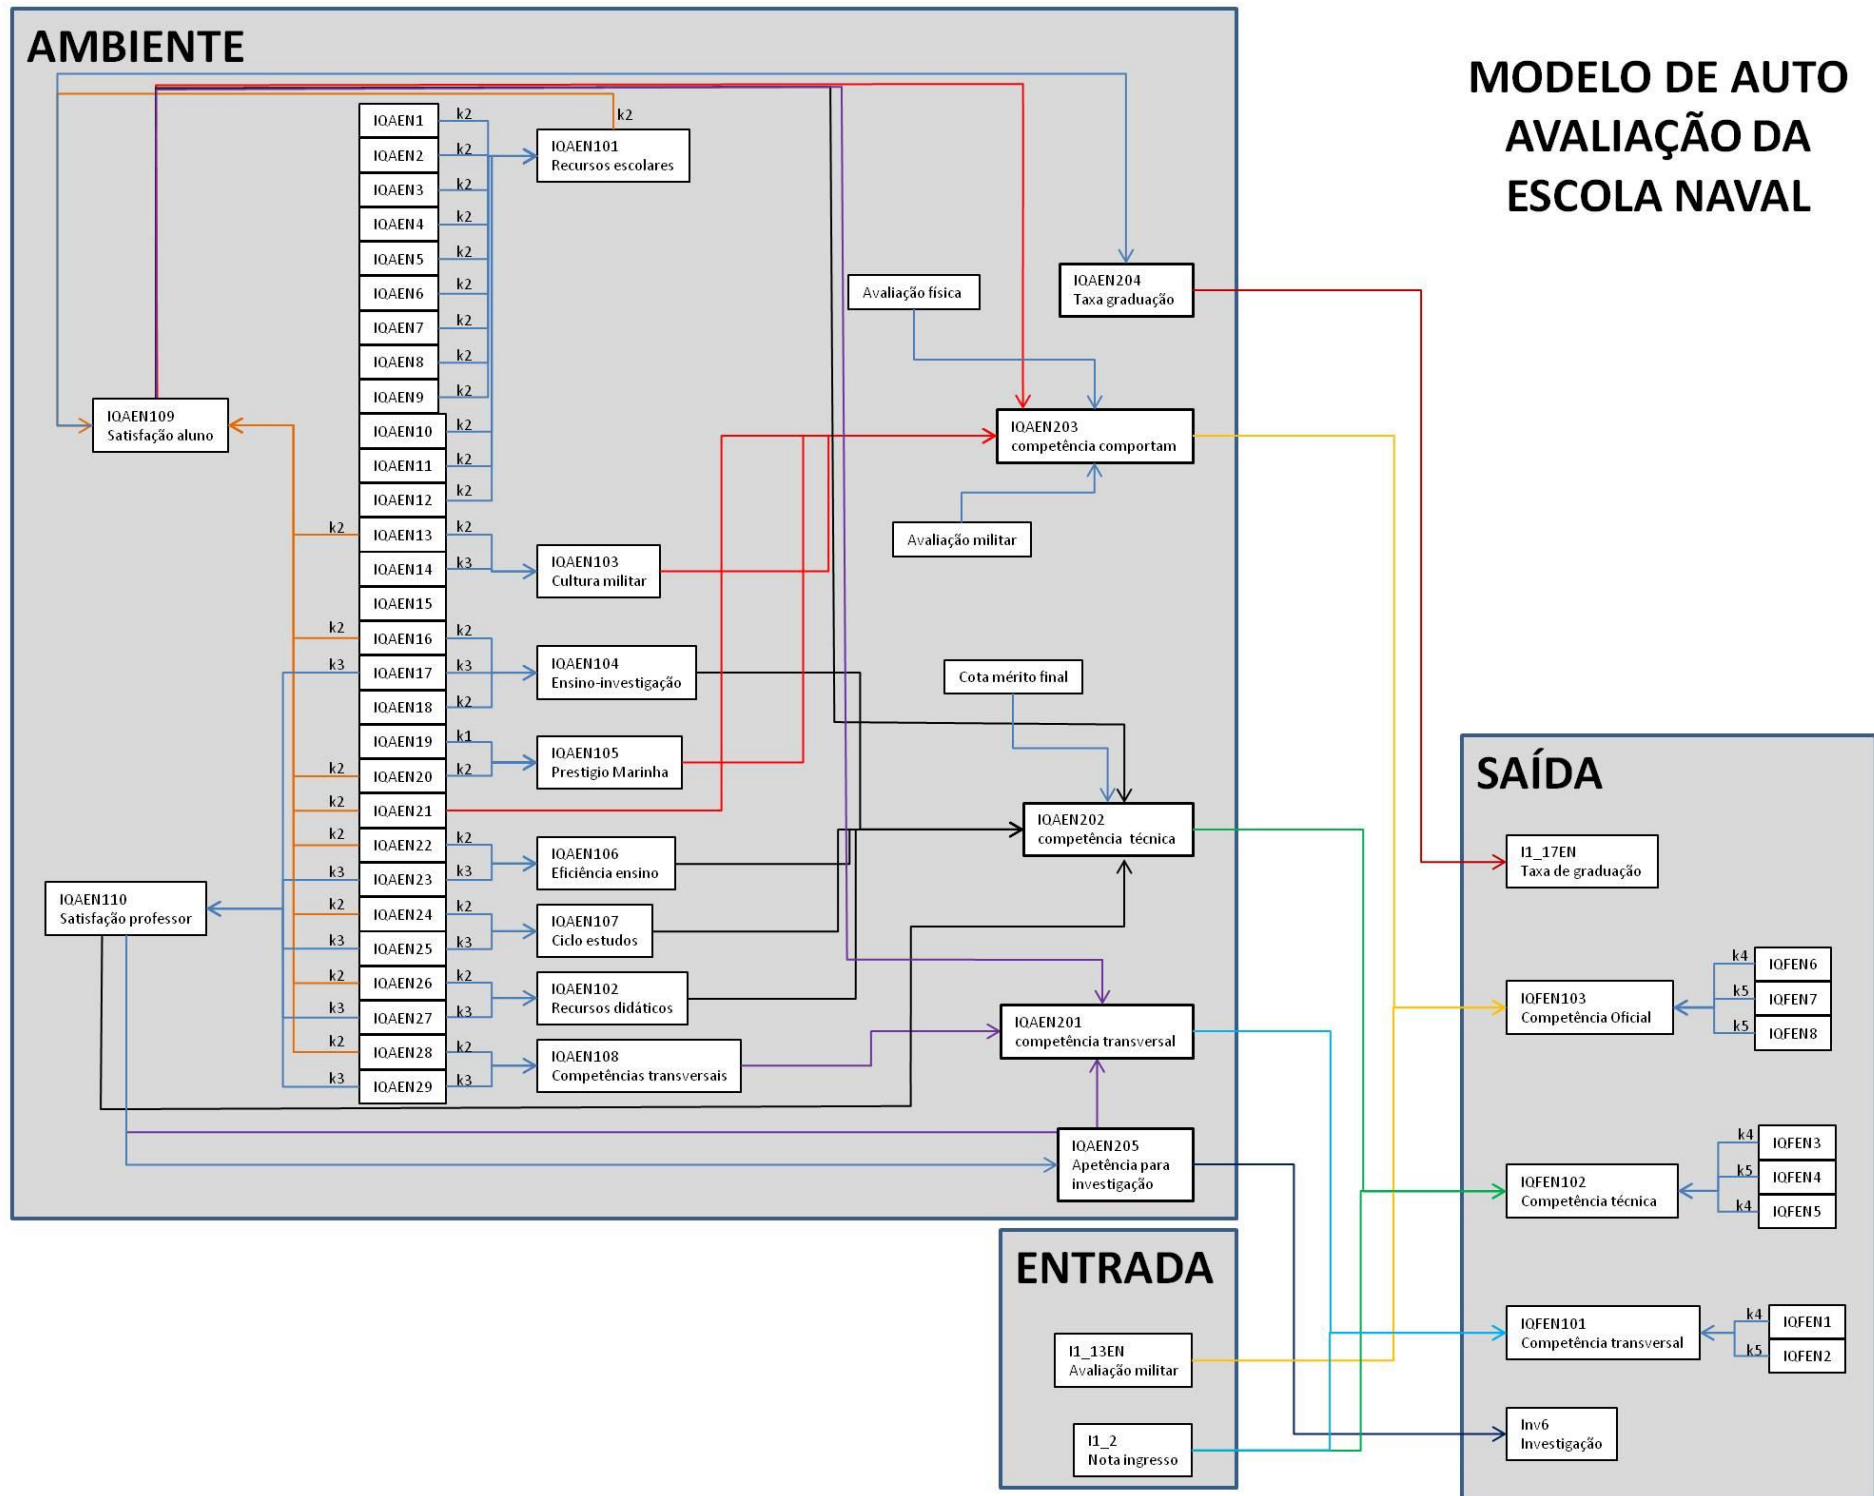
AMBIENTE

MODELO DE AUTO AVALIAÇÃO DA ESCOLA NAVAL

k2

IQAEN1
IQAEN2
IQAEN3
IQAEN4
IQAEN5
IQAEN6
IQAEN7
IQAEN8
IQAEN9
IQAEN10
IQAEN11
IQAEN12
IQAEN13
IQAEN14
IQAEN15
IQAEN16
IQAEN17
IQAEN18
IQAEN19
IQAEN20
IQAEN21
IQAEN22
IQAEN23
IQAEN24
IQAEN25
IQAEN26
IQAEN27
IQAEN28
IQAEN29

k2 k2 k2 k2 k2 k2 k2 k2 k2 k2 k2 k2 k2 k3 k2 k3 k2 k1 k2 k2 k3 k2 k3 k2 k3 k2 k3

k2 k2 k3 k2 k2 k2 k3 k2 k3 k2 k3 k2 k3

IQAEN101
Recursos escolares

IQAEN103
Cultura militar

IQAEN104
Ensino-investigação

IQAEN105
Prestigio Marinha

IQAEN106
Eficiência ensino

IQAEN107
Ciclo estudos

IQAEN102
Recursos didáticos

IQAEN108
Competências transversais

IQAEN109
Satisfação aluno

IQAEN110
Satisfação professor

Avaliação física

IQAEN204
Taxa graduação

IQAEN203
competência comportam

Avaliação militar

Cota mérito final

IQAEN202
competência técnica

IQAEN201
competência transversal

IQAEN205
Apetência para investigação

SAÍDA

I1_17EN
Taxa de graduação

IQFEN103
Competência Oficial

k4 IQFEN6
k5 IQFEN7
k5 IQFEN8

IQFEN102
Competência técnica

k4 IQFEN3
k5 IQFEN4
k4 IQFEN5

IQFEN101
Competência transversal

k4 IQFEN1
k5 IQFEN2

Inv6
Investigação

ENTRADA

I1_13EN
Avaliação militar

I1_2
Nota ingresso